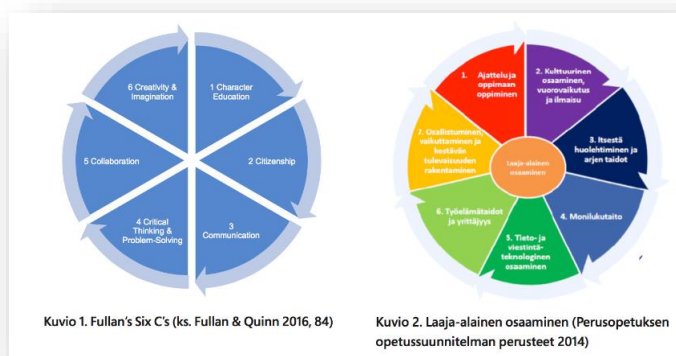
1 Character Education

2 Citizenship

3 Communication

4 Critical Thinking & Problem-Solving

5 Collaboration

6 Creativity & Imagination

Kuvio 1. Fullan's Six C's (ks. Fullan & Quinn 2016, 84)

1. Ajattelu ja oppimaan oppiminen

2. Kulttuurinen osaaminen, vuorovaikutus ja ilmaisu

3. Itsestä huolehtiminen ja arjen taidot

4. Monilukutaito

5. Tieto- ja viestintäteknologinen osaaminen

6. Työelämätaidot ja yrittäjyys

7. Osallistuminen, vaikuttaminen ja kestävän tulevaisuuden rakentaminen

Laaja-alainen osaaminen

Kuvio 2. Laaja-alainen osaaminen (Perusopetuksen opetussuunnitelman perusteet 2014)